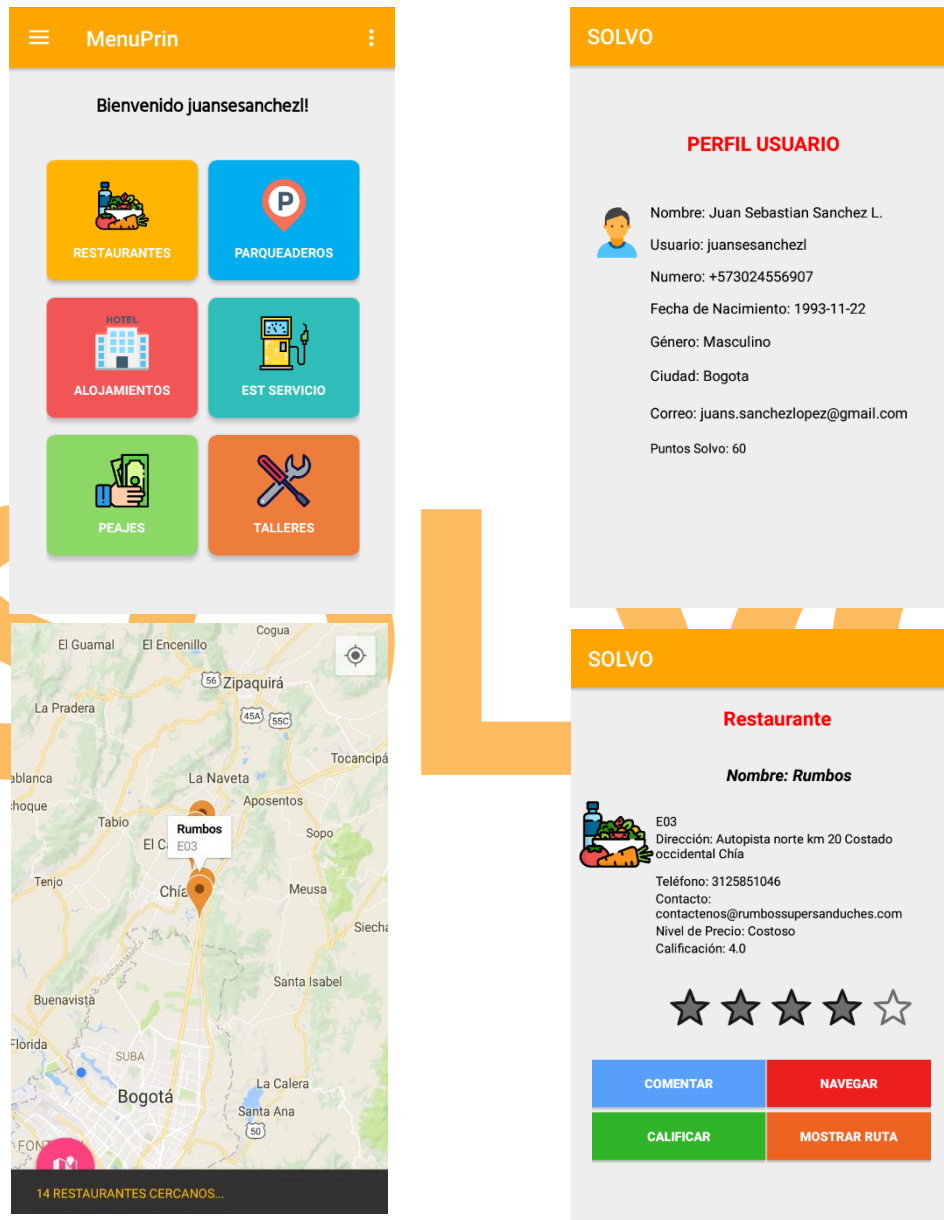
MenuPrin

Bienvenido juansesanchezl!

RESTAURANTES
PARQUEADEROS
HOTEL
ALOJAMIENTOS
EST SERVICIO
PEAJES
TALLERES

El Guamal
El Encenillo
Cogua
56 Zipaquirá
La Pradera
45A
55C
Tocancipá
ablanca
La Naveta
choque
Aposentos
Tabio
Rumbos
E03
Sopo
El C
Tenjo
Chía
Meusa
Siecha
Santa Isabel
Buenavista
Florida
SUBA
Bogotá
La Calera
Santa Ana
50
FONT
14 RESTAURANTES CERCANOS...

SOLVO

PERFIL USUARIO

Nombre: Juan Sebastian Sanchez L.
Usuario: juansesanchezl
Numero: +573024556907
Fecha de Nacimiento: 1993-11-22
Género: Masculino
Ciudad: Bogota
Correo: juans.sanchezlopez@gmail.com
Puntos Solvo: 60

SOLVO

Restaurante

Nombre: Rumbos

E03
Dirección: Autopista norte km 20 Costado occidental Chía
Teléfono: 3125851046
Contacto: contactenos@rumbossupersanduches.com
Nivel de Precio: Costoso
Calificación: 4.0

COMENTAR
NAVEGAR
CALIFICAR
MOSTRAR RUTA